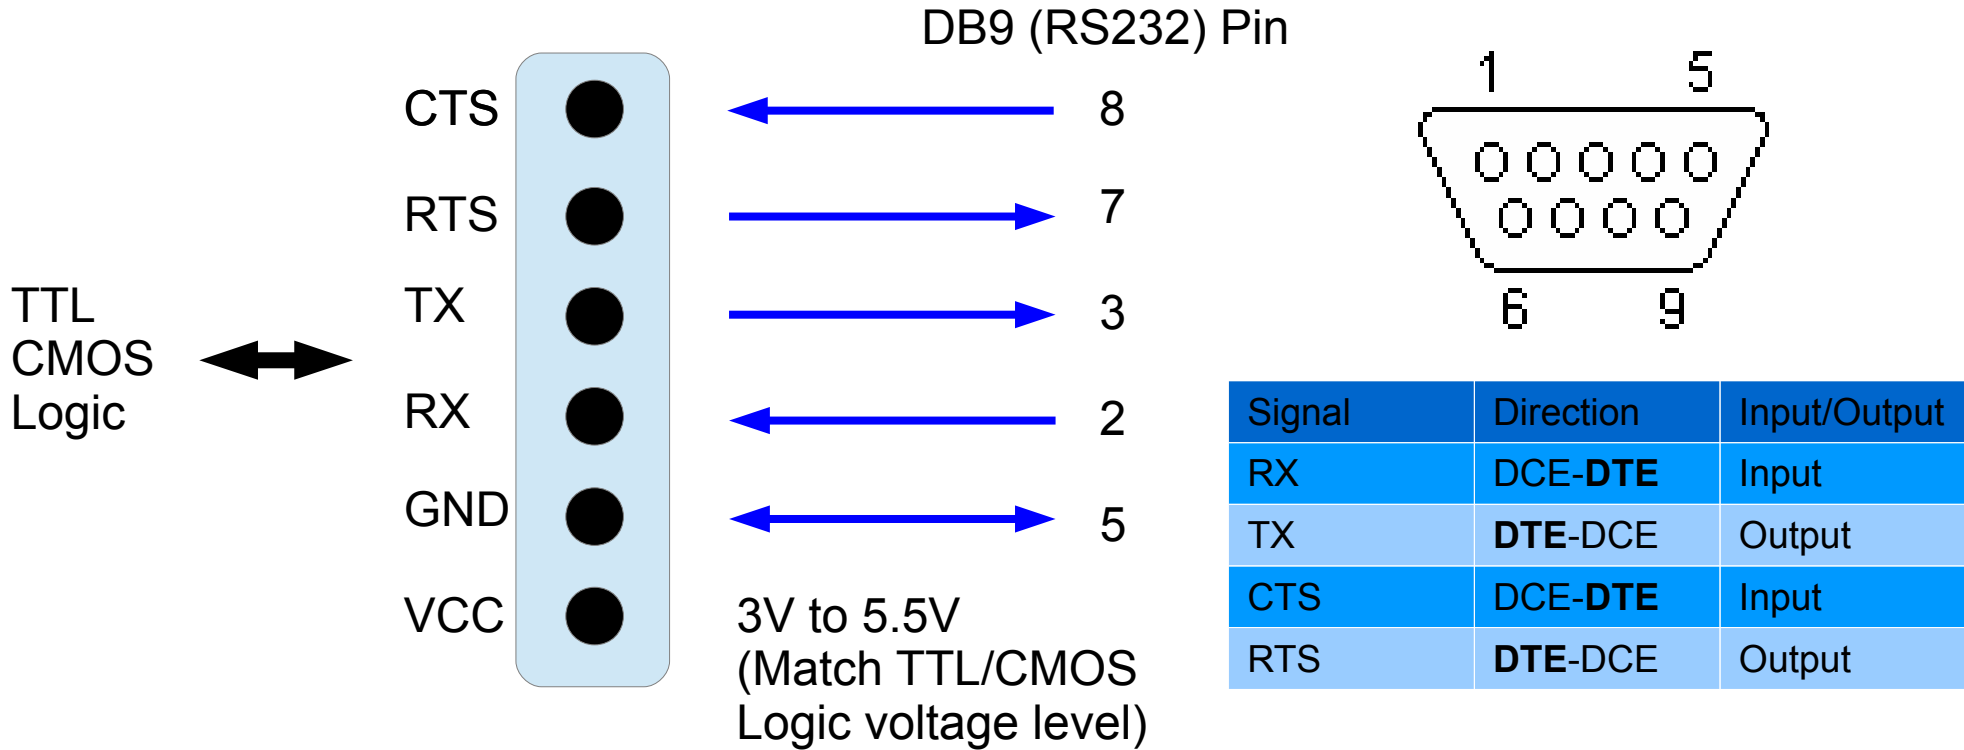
DB9 (RS232) Pin

TTL
CMOS
Logic

CTS
RTS
TX
RX
GND
VCC

8
7
3
2
5

3V to 5.5V
(Match TTL/CMOS
Logic voltage level)

1
5
6
9

| Signal | Direction | Input/Output |
|---|---|---|
| RX | DCE-**DTE** | Input |
| TX | **DTE**-DCE | Output |
| CTS | DCE-**DTE** | Input |
| RTS | **DTE**-DCE | Output |